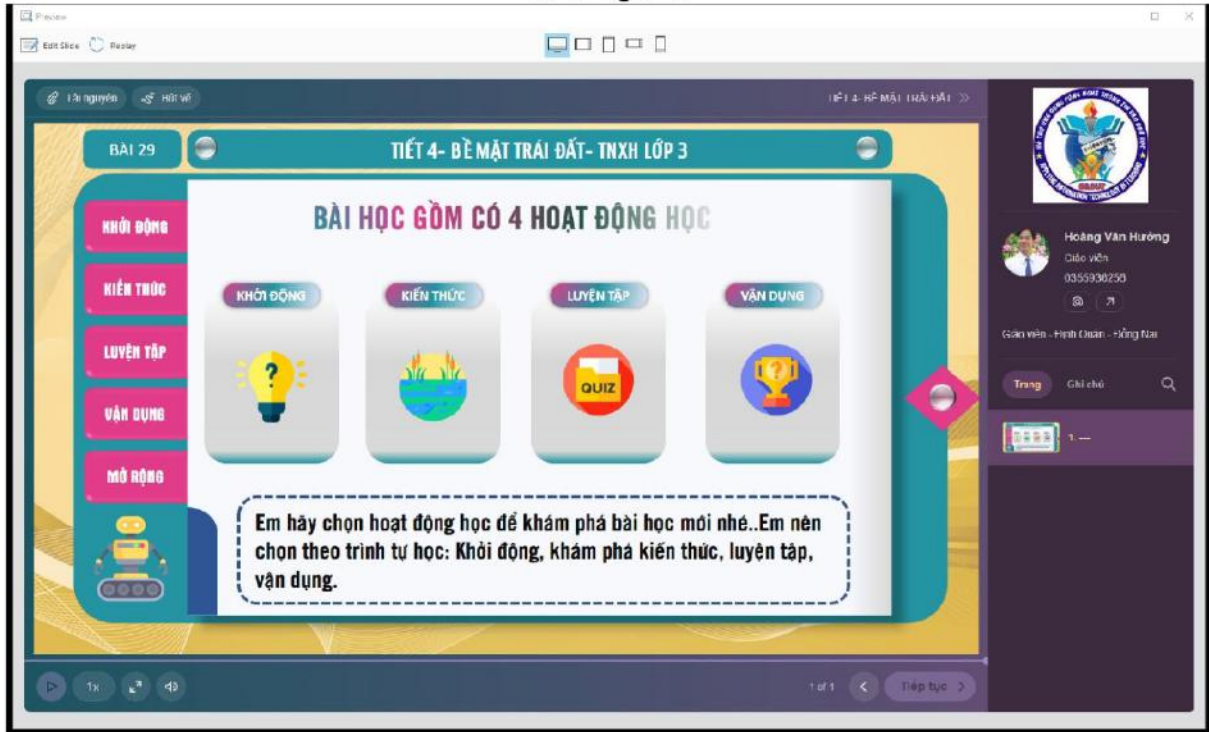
Preview

Edit Slide Replay

Tài nguyên Hỏi về

TIẾT 4- BỀ MẶT TRÁI ĐẤT

BÀI 29

TIẾT 4- BỀ MẶT TRÁI ĐẤT- TNXH LỚP 3

KHỞI ĐỘNG

KIẾN THỨC

LUYỆN TẬP

VẬN DỤNG

MỞ RỘNG

BÀI HỌC GỒM CÓ 4 HOẠT ĐỘNG HỌC

KHỞI ĐỘNG

KIẾN THỨC

LUYỆN TẬP

VẬN DỤNG

QUIZ

Em hãy chọn hoạt động học để khám phá bài học mới nhé..Em nên chọn theo trình tự học: Khởi động, khám phá kiến thức, luyện tập, vận dụng.

Hoàng Văn Hường

Giáo viên

0355930250

Giáo viên - Định Quán - Đồng Nai

Trang Ghi chú

1. —

1x

1 of 1

Tiếp tục